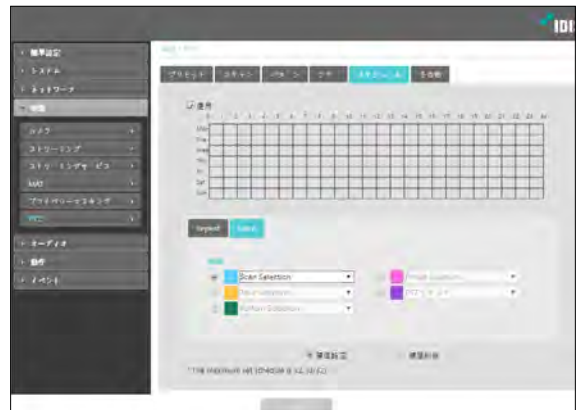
IDI

簡単設定
システム
ネットワーク
映像
カメラ
ストリーミング
ストリーミングサービス
MAD
プライバシーマスキング
PTZ
オーディオ
動作
イベント

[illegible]

プリセット
スキャン
パターン
ツアー
スケジュール
その他

使用

Mon
Tue
Wed
Thu
Fri
Sat
Sun

Repeat
Select

Scan Selection
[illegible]
Pattern Selection
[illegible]
PTZ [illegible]

単独設定
週間設定

* The maximum set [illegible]